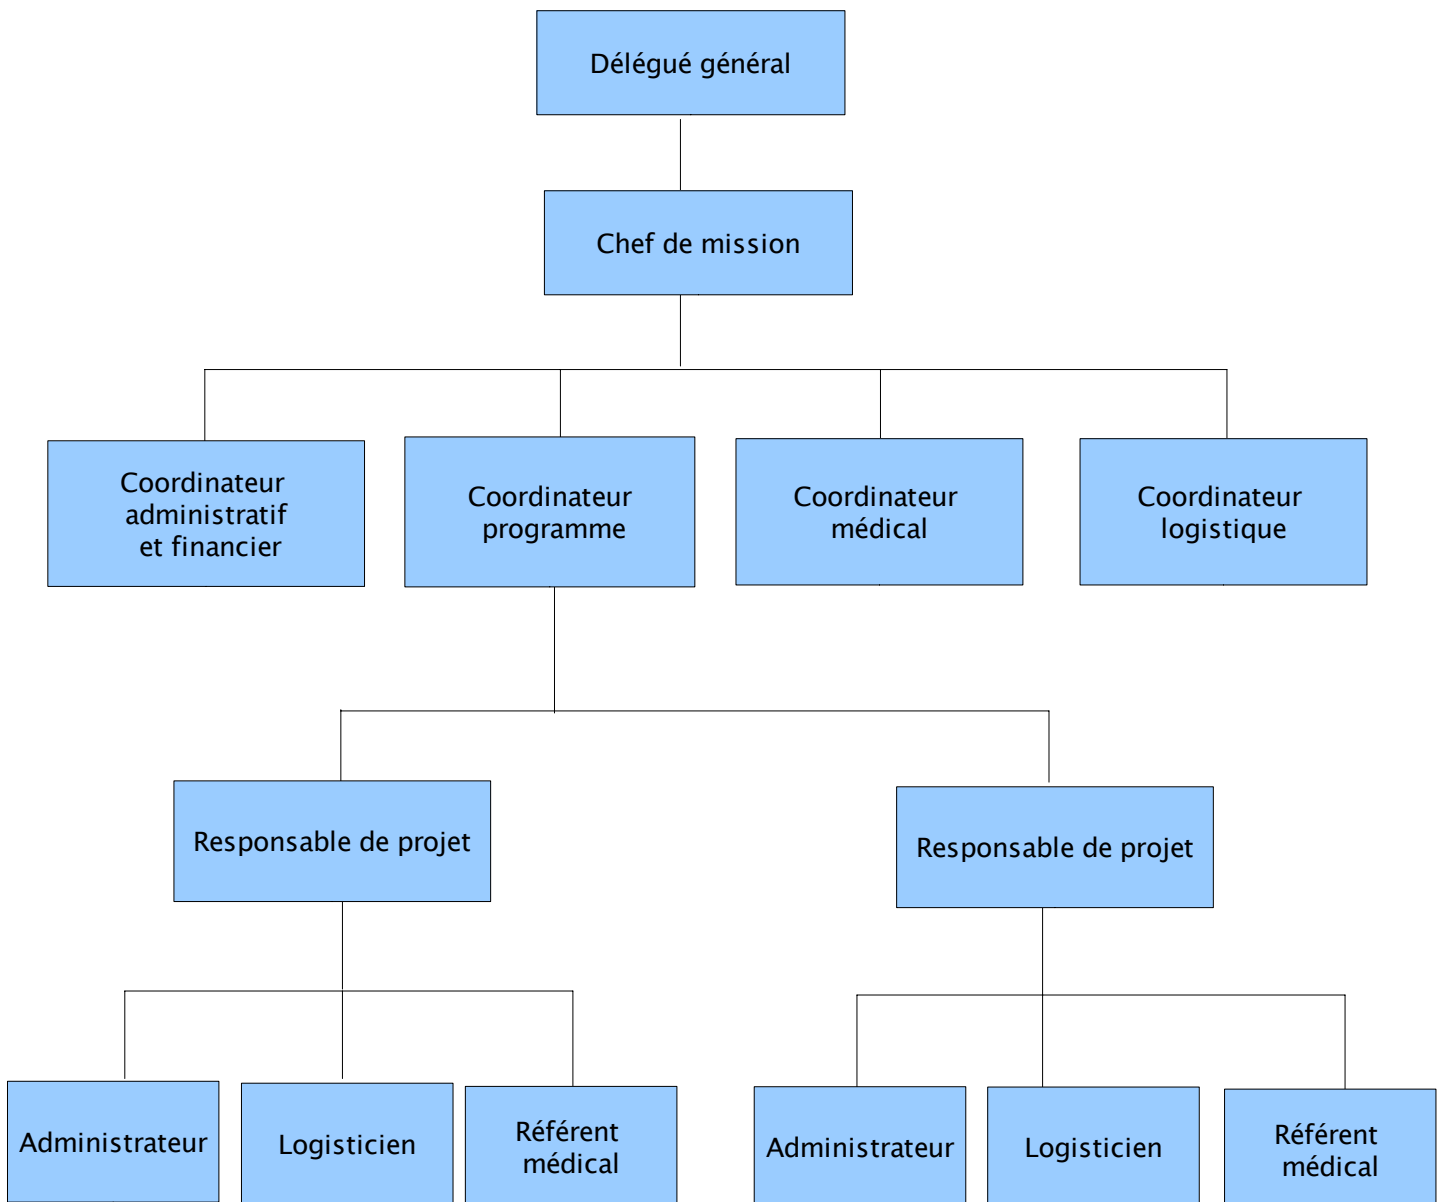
Délégué général

Chef de mission

Coordinateur administratif et financier

Coordinateur programme

Coordinateur médical

Coordinateur logistique

Responsable de projet

Responsable de projet

Administrateur

Logisticien

Référent médical

Administrateur

Logisticien

Référent médical